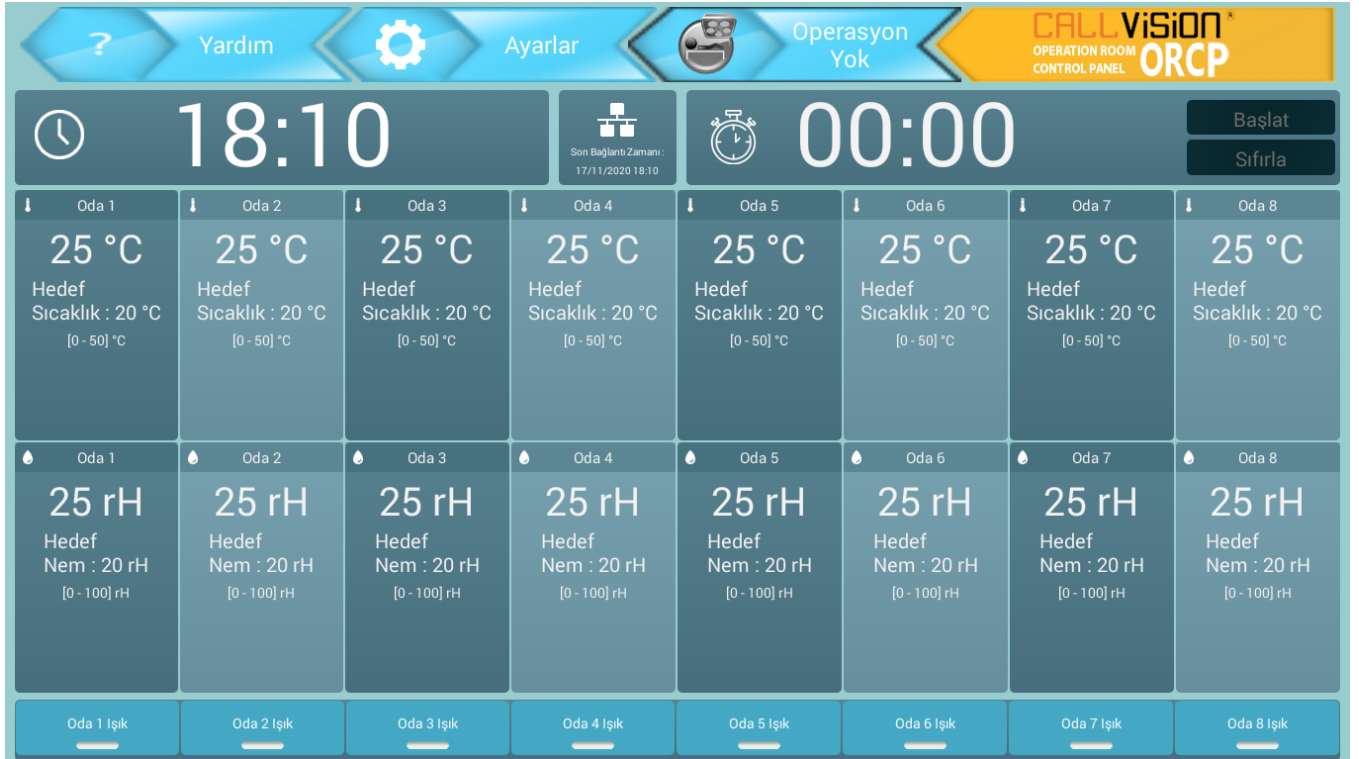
? Yardım Ayarlar Operasyon Yok CALLViSION® OPERATION ROOM CONTROL PANEL ORCP

18:10

Son Bağlantı Zamanı : 17/11/2020 18:10

00:00

Başlat
Sıfırla

| Oda 1 | Oda 2 | Oda 3 | Oda 4 | Oda 5 | Oda 6 | Oda 7 | Oda 8 |
|---|---|---|---|---|---|---|---|
| 25 °C | 25 °C | 25 °C | 25 °C | 25 °C | 25 °C | 25 °C | 25 °C |
| Hedef Sıcaklık : 20 °C | Hedef Sıcaklık : 20 °C | Hedef Sıcaklık : 20 °C | Hedef Sıcaklık : 20 °C | Hedef Sıcaklık : 20 °C | Hedef Sıcaklık : 20 °C | Hedef Sıcaklık : 20 °C | Hedef Sıcaklık : 20 °C |
| [0 - 50] °C | [0 - 50] °C | [0 - 50] °C | [0 - 50] °C | [0 - 50] °C | [0 - 50] °C | [0 - 50] °C | [0 - 50] °C |

| Oda 1 | Oda 2 | Oda 3 | Oda 4 | Oda 5 | Oda 6 | Oda 7 | Oda 8 |
|---|---|---|---|---|---|---|---|
| 25 rH | 25 rH | 25 rH | 25 rH | 25 rH | 25 rH | 25 rH | 25 rH |
| Hedef Nem : 20 rH | Hedef Nem : 20 rH | Hedef Nem : 20 rH | Hedef Nem : 20 rH | Hedef Nem : 20 rH | Hedef Nem : 20 rH | Hedef Nem : 20 rH | Hedef Nem : 20 rH |
| [0 - 100] rH | [0 - 100] rH | [0 - 100] rH | [0 - 100] rH | [0 - 100] rH | [0 - 100] rH | [0 - 100] rH | [0 - 100] rH |

Oda 1 Işık Oda 2 Işık Oda 3 Işık Oda 4 Işık Oda 5 Işık Oda 6 Işık Oda 7 Işık Oda 8 Işık